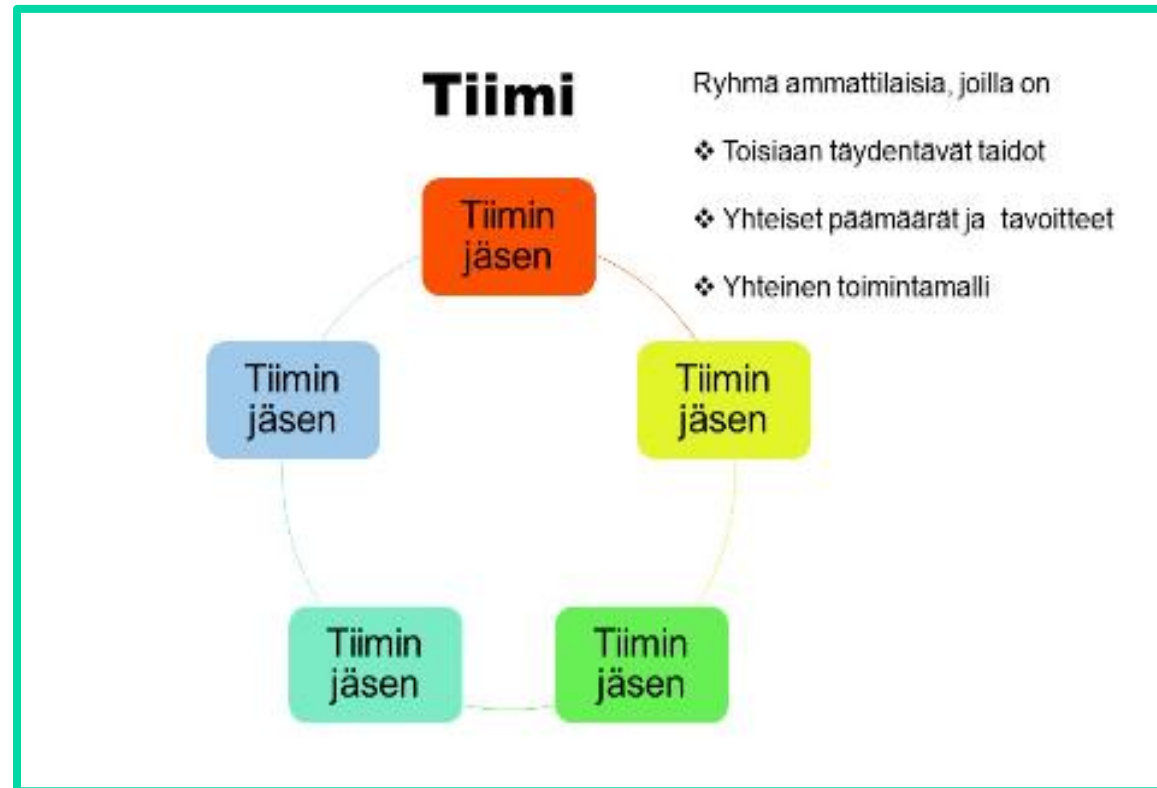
Tiimi

Ryhmä ammattilaisia, joilla on

❖ Toisiaan täydentävät taidot

❖ Yhteiset päämäärät ja tavoitteet

❖ Yhteinen toimintamalli

Tiimin jäsen

Tiimin jäsen

Tiimin jäsen

Tiimin jäsen

Tiimin jäsen